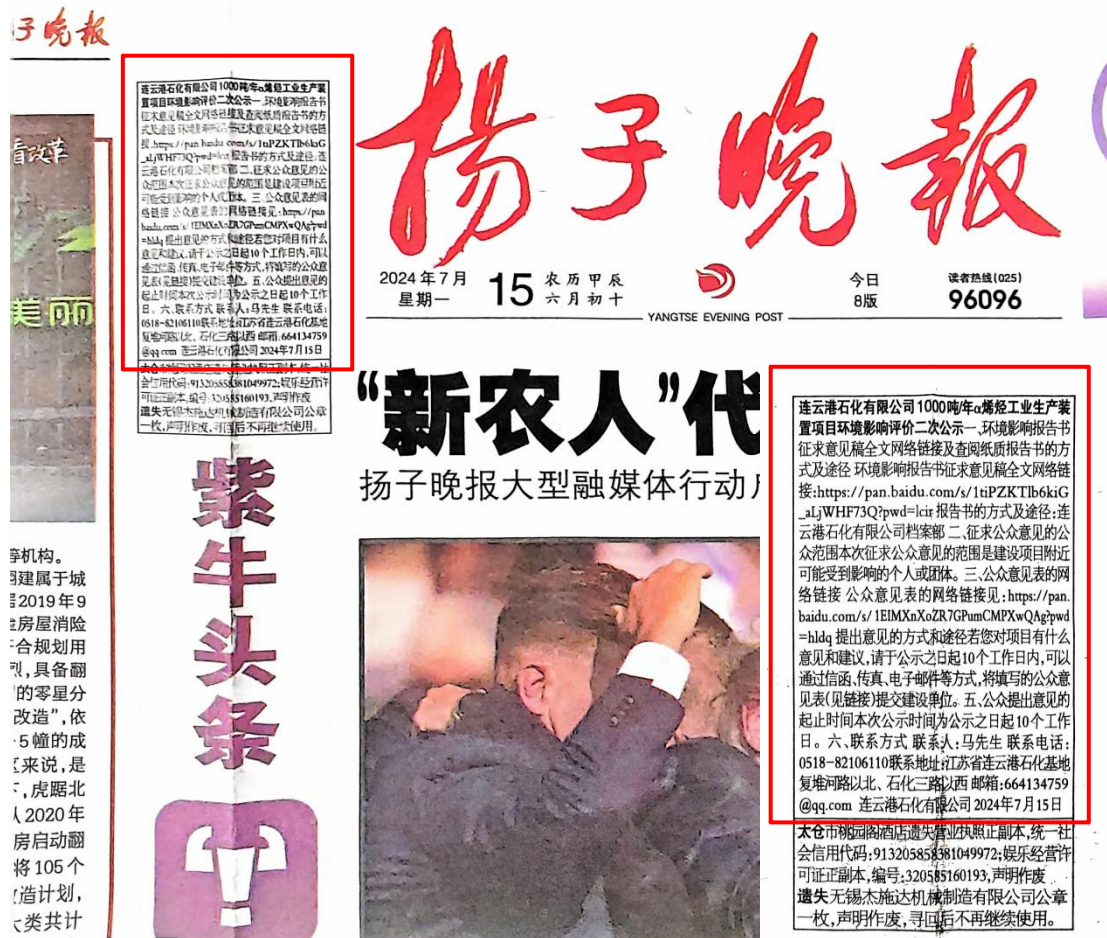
子晚报

看改革

美丽

孳机构。
迢建属于城
;2019年9
;房屋消险
F合规划用
刂,具备翻
'的零星分
改造",依
5幢的成
又来说,是
,虎踞北
人2020年
房启动翻
将105个
造计划,
大类共计

连云港石化有限公司1000吨/年α烯烃工业生产装置项目环境影响评价二次公示一、环境影响报告书征求意见稿全文网络链接及查阅纸质报告书的方式及途径 环境影响报告书征求意见稿全文网络链接:https://pan.baidu.com/s/1tiPZKTlb6kiG_aLjWHF73Q?pwd=lcir 报告书的方式及途径:连云港石化有限公司档案部 二、征求公众意见的公众范围本次征求公众意见的范围是建设项目附近可能受到影响的个人或团体。三、公众意见表的网络链接 公众意见表的网络链接见:https://pan.baidu.com/s/1EIMXnXoZR7GPumCMPXwQAg?pwd=hldq 提出意见的方式和途径若您对项目有什么意见和建议,请于公示之日起10个工作日内,可以通过信函、传真、电子邮件等方式,将填写的公众意见表(见链接)提交建设单位。五、公众提出意见的起止时间本次公示时间为公示之日起10个工作日。六、联系方式 联系人:马先生 联系电话:0518-82106110联系地址:江苏省连云港石化基地复堆河路以北、石化三路以西 邮箱:664134759@qq.com 连云港石化有限公司 2024年7月15日

太仓市桃园阁酒店遗失营业执照正副本,统一社会信用代码:91320585838104997​2;娱乐经营许可证正副本,编号:320585160193,声明作废。
遗失无锡杰施达机械制造有限公司公章一枚,声明作废,寻回后不再继续使用。

紫牛头条

扬子晚报

2024年7月 15 农历甲辰 六月初十
星期一

今日 8版

读者热线(025) 96096

YANGTSE EVENING POST

"新农人"代

扬子晚报大型融媒体行动

连云港石化有限公司1000吨/年α烯烃工业生产装置项目环境影响评价二次公示一、环境影响报告书征求意见稿全文网络链接及查阅纸质报告书的方式及途径 环境影响报告书征求意见稿全文网络链接:https://pan.baidu.com/s/1tiPZKTlb6kiG_aLjWHF73Q?pwd=lcir 报告书的方式及途径:连云港石化有限公司档案部 二、征求公众意见的公众范围本次征求公众意见的范围是建设项目附近可能受到影响的个人或团体。三、公众意见表的网络链接 公众意见表的网络链接见:https://pan.baidu.com/s/1EIMXnXoZR7GPumCMPXwQAg?pwd=hldq 提出意见的方式和途径若您对项目有什么意见和建议,请于公示之日起10个工作日内,可以通过信函、传真、电子邮件等方式,将填写的公众意见表(见链接)提交建设单位。五、公众提出意见的起止时间本次公示时间为公示之日起10个工作日。六、联系方式 联系人:马先生 联系电话:0518-82106110联系地址:江苏省连云港石化基地复堆河路以北、石化三路以西 邮箱:664134759@qq.com 连云港石化有限公司 2024年7月15日

太仓市桃园阁酒店遗失营业执照正副本,统一社会信用代码:913205858381049972;娱乐经营许可证正副本,编号:320585160193,声明作废。
遗失无锡杰施达机械制造有限公司公章一枚,声明作废,寻回后不再继续使用。